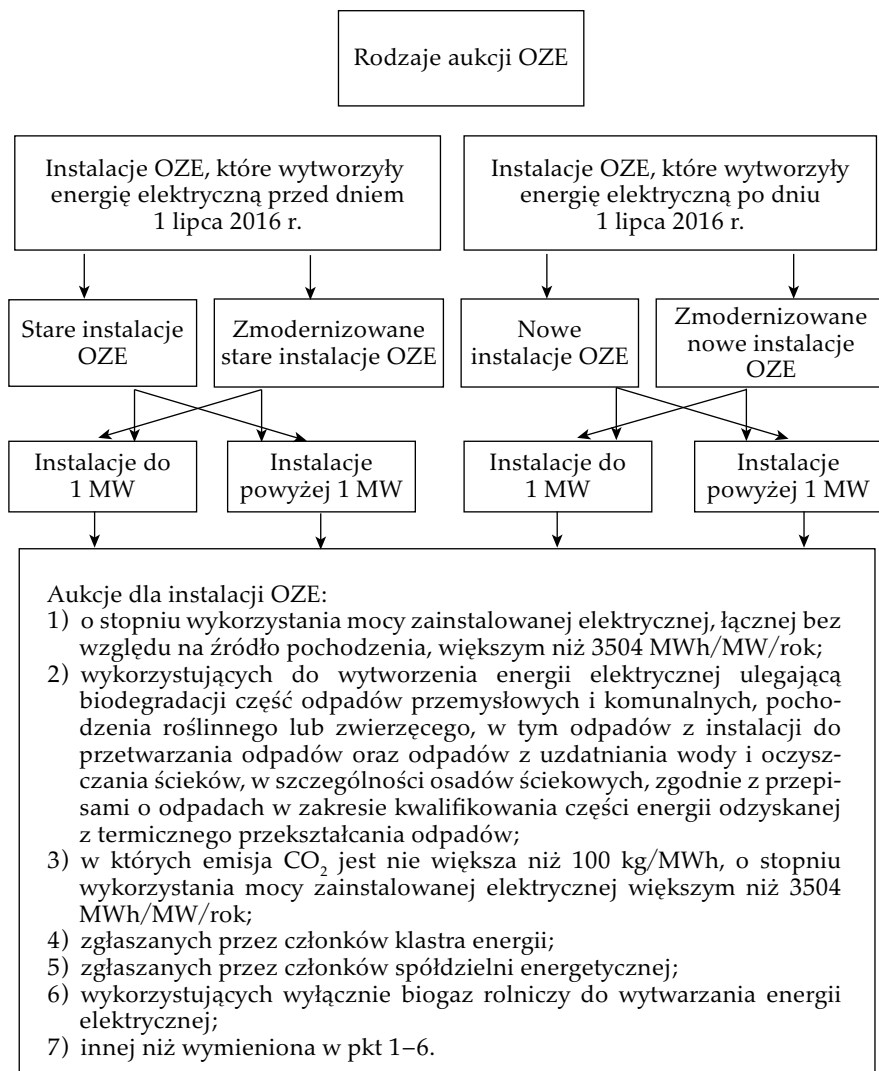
Rodzaje aukcji OZE

Instalacje OZE, które wytworzyły energię elektryczną przed dniem 1 lipca 2016 r.

Instalacje OZE, które wytworzyły energię elektryczną po dniu 1 lipca 2016 r.

Stare instalacje OZE

Zmodernizowane stare instalacje OZE

Nowe instalacje OZE

Zmodernizowane nowe instalacje OZE

Instalacje do 1 MW

Instalacje powyżej 1 MW

Instalacje do 1 MW

Instalacje powyżej 1 MW

Aukcje dla instalacji OZE:
1) o stopniu wykorzystania mocy zainstalowanej elektrycznej, łącznej bez względu na źródło pochodzenia, większym niż 3504 MWh/MW/rok;
2) wykorzystujących do wytworzenia energii elektrycznej ulegającą biodegradacji część odpadów przemysłowych i komunalnych, pochodzenia roślinnego lub zwierzęcego, w tym odpadów z instalacji do przetwarzania odpadów oraz odpadów z uzdatniania wody i oczyszczania ścieków, w szczególności osadów ściekowych, zgodnie z przepisami o odpadach w zakresie kwalifikowania części energii odzyskanej z termicznego przekształcania odpadów;
3) w których emisja $CO_2$ jest nie większa niż 100 kg/MWh, o stopniu wykorzystania mocy zainstalowanej elektrycznej większym niż 3504 MWh/MW/rok;
4) zgłaszanych przez członków klastra energii;
5) zgłaszanych przez członków spółdzielni energetycznej;
6) wykorzystujących wyłącznie biogaz rolniczy do wytwarzania energii elektrycznej;
7) innej niż wymieniona w pkt 1–6.